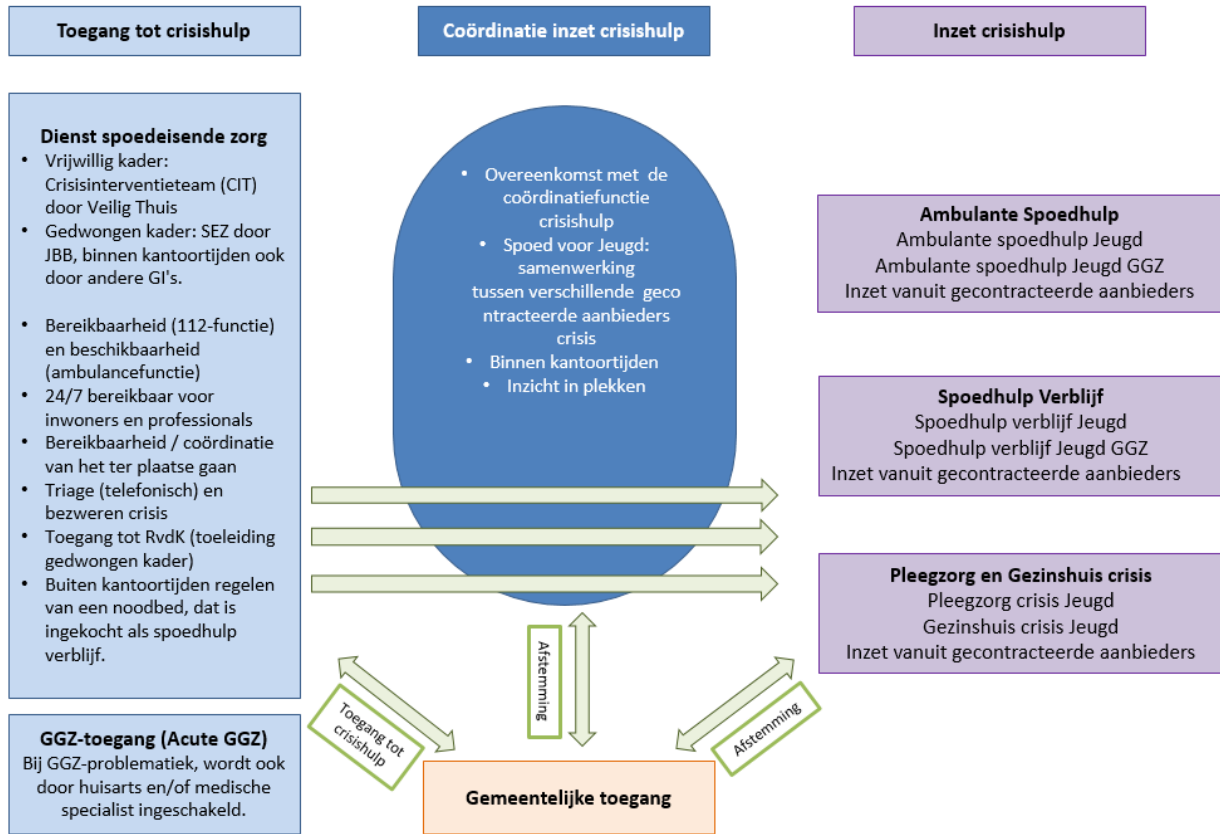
Toegang tot crisishulp

Coördinatie inzet crisishulp

Inzet crisishulp

Dienst spoedeisende zorg
- Vrijwillig kader: Crisisinterventieteam (CIT) door Veilig Thuis
- Gedwongen kader: SEZ door JBB, binnen kantoortijden ook door andere GI's.

- Bereikbaarheid (112-functie) en beschikbaarheid (ambulancefunctie)
- 24/7 bereikbaar voor inwoners en professionals
- Bereikbaarheid / coördinatie van het ter plaatse gaan
- Triage (telefonisch) en bezweren crisis
- Toegang tot RvdK (toeleiding gedwongen kader)
- Buiten kantoortijden regelen van een noodbed, dat is ingekocht als spoedhulp verblijf.

GGZ-toegang (Acute GGZ)
Bij GGZ-problematiek, wordt ook door huisarts en/of medische specialist ingeschakeld.

- Overeenkomst met de coördinatiefunctie crisishulp
- Spoed voor Jeugd: samenwerking tussen verschillende gecontracteerde aanbieders crisis
- Binnen kantoortijden
- Inzicht in plekken

Ambulante Spoedhulp
Ambulante spoedhulp Jeugd
Ambulante spoedhulp Jeugd GGZ
Inzet vanuit gecontracteerde aanbieders

Spoedhulp Verblijf
Spoedhulp verblijf Jeugd
Spoedhulp verblijf Jeugd GGZ
Inzet vanuit gecontracteerde aanbieders

Pleegzorg en Gezinshuis crisis
Pleegzorg crisis Jeugd
Gezinshuis crisis Jeugd
Inzet vanuit gecontracteerde aanbieders

Toegang tot crisishulp

Afstemming

Afstemming

Gemeentelijke toegang